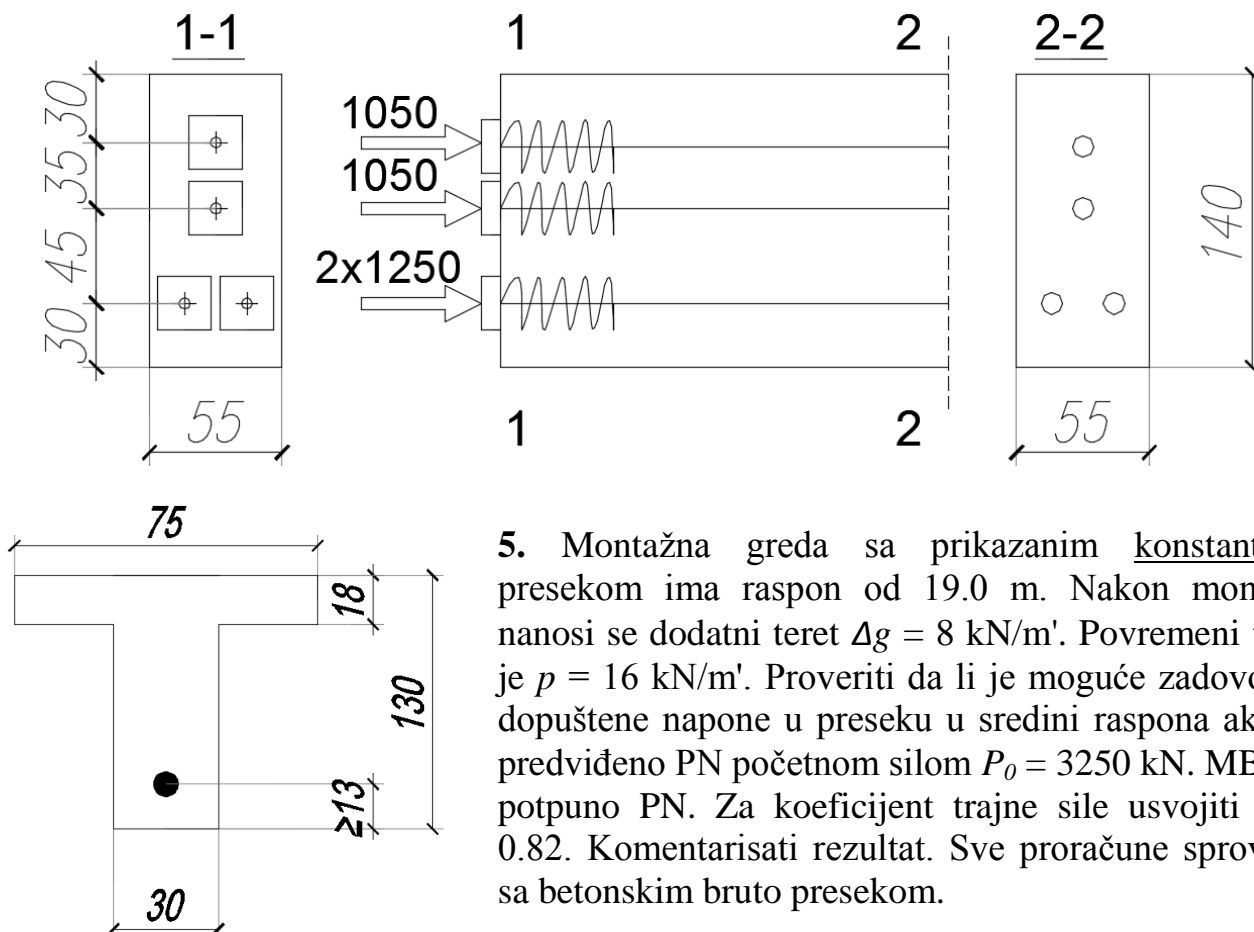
1-1

30
35
45
30

55

1 2

1050
1050
2x1250

1 2

2-2

140

55

75

18

130

≥13

30

**5.** Montažna greda sa prikazanim konstant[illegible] presekom ima raspon od 19.0 m. Nakon mon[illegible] nanosi se dodatni teret $\Delta g = 8$ kN/m'. Povremeni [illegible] je $p = 16$ kN/m'. Proveriti da li je moguće zadovo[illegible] dopuštene napone u preseku u sredini raspona ak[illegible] predviđeno PN početnom silom $P_0 = 3250$ kN. MB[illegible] potpuno PN. Za koeficijent trajne sile usvojiti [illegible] 0.82. Komentarisati rezultat. Sve proračune sprov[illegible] sa betonskim bruto presekom.